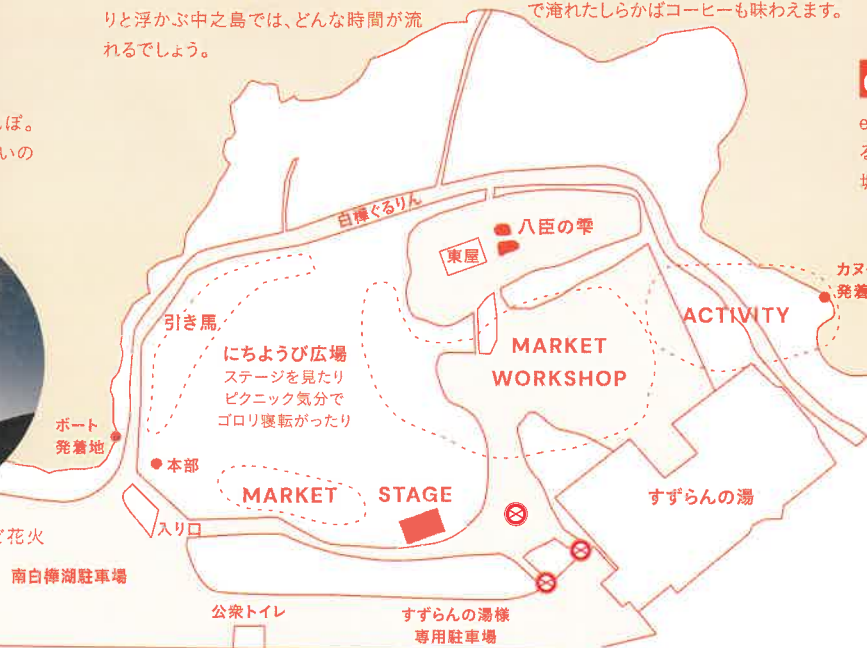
りと浮かぶ中之島では、どんな時間が流れるでしょう。

で淹れたしらかばコーヒーも味わえます。

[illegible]ぽ。
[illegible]いの

e
る
場

白樺ぐるりん

八臣の雫

東屋

カヌ
発着

ACTIVITY

引き馬

にちようび広場
ステージを見たり
ピクニック気分で
ゴロリ寝転がったり

MARKET
WORKSHOP

ボート
発着地

本部

MARKET

STAGE

すずらんの湯

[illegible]花火

入り口

南白樺湖駐車場

公衆トイレ

すずらんの湯様
専用駐車場